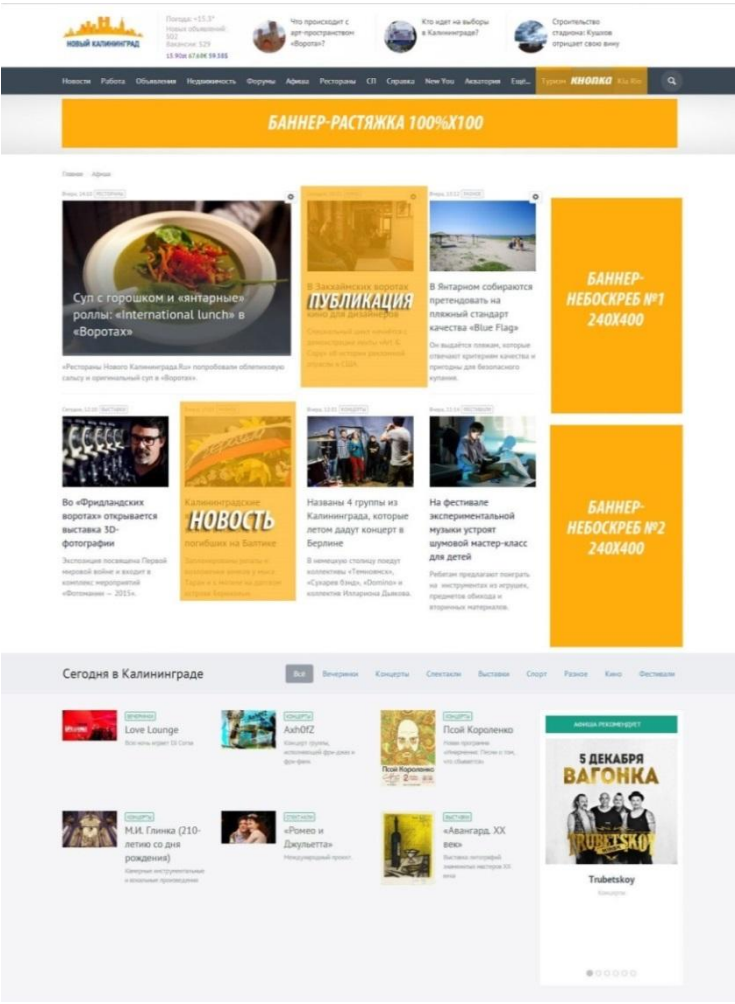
НОВЫЙ КАЛИНИНГРАД

Погода: +15,3°
Новых объявлений: 302
Вакансии: 529
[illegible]

Что происходит с арт-пространством «Ворота»?

Кто идет на выборы в Калининграде?

Строительство стадиона: Кушков отрицает свою вину

Новости Работа Объявления Недвижимость Форумы Афиша Рестораны СП Справка New You Акватория Eqlt... Туризм КНОПКА Kia Rio

БАННЕР-РАСТЯЖКА 100%Х100

Главная Афиша

Вчера, 14:00 РЕСТОРАНЫ

Суп с горошком и «янтарные» роллы: «International lunch» в «Воротах»

«Рестораны Нового Калининграда.Ru» попробовали облепиховую сальсу и оригинальный суп в «Воротах».

В Закхаймских воротах
ПУБЛИКАЦИЯ
кино для дизайнеров

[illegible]

Вчера, 13:12 РАЗНОЕ

В Янтарном собираются претендовать на пляжный стандарт качества «Blue Flag»

Он выдаётся пляжам, которые отвечают критериям качества и пригодны для безопасного купания.

БАННЕР-НЕБОСКРЕБ №1 240Х400

Сегодня, 12:00 ВЫСТАВКИ

Во «Фридландских воротах» открывается выставка 3D-фотографии

Экспозиция посвящена Первой мировой войне и входит в комплекс мероприятий «Фотомание — 2015».

Калининградские
НОВОСТЬ
погибших на Балтике

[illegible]

Вчера, 12:01 КОНЦЕРТЫ

Названы 4 группы из Калининграда, которые летом дадут концерт в Берлине

В немецкую столицу поедут коллективы «Темнокеж», «Сухарев бэнд», «Domino» и коллектив Илларина Дьякова.

Вчера, 11:14 ФЕСТИВАЛИ

На фестивале экспериментальной музыки устроят шумовой мастер-класс для детей

Ребятам предлагают поиграть на инструментах из игрушек, предметов обихода и вторичных материалов.

БАННЕР-НЕБОСКРЕБ №2 240Х400

Сегодня в Калининграде

Все Вечеринки Концерты Спектакли Выставки Спорт Разное Кино Фестивали

ВЕЧЕРИНКИ
Love Lounge
Всю ночь играет DJ Cirta

КОНЦЕРТЫ
AxhOfZ
Концерт группы, исполняющей фри-джаз и фри-фанк.

КОНЦЕРТЫ
Псой Короленко
Новая программа «Невремена: Песни о том, что сбывается».

АФИША РЕКОМЕНДУЕТ
5 ДЕКАБРЯ
ВАГОНКА
TRUBETSKOY
Trubetskoy
Концерты

КОНЦЕРТЫ
М.И. Глинка (210-летию со дня рождения)
Камерные инструментальные и вокальные произведения.

СПЕКТАКЛИ
«Ромео и Джульетта»
Международный проект.

ВЫСТАВКИ
«Авангард. XX век»
Выставка литографий знаменитых мастеров XX века